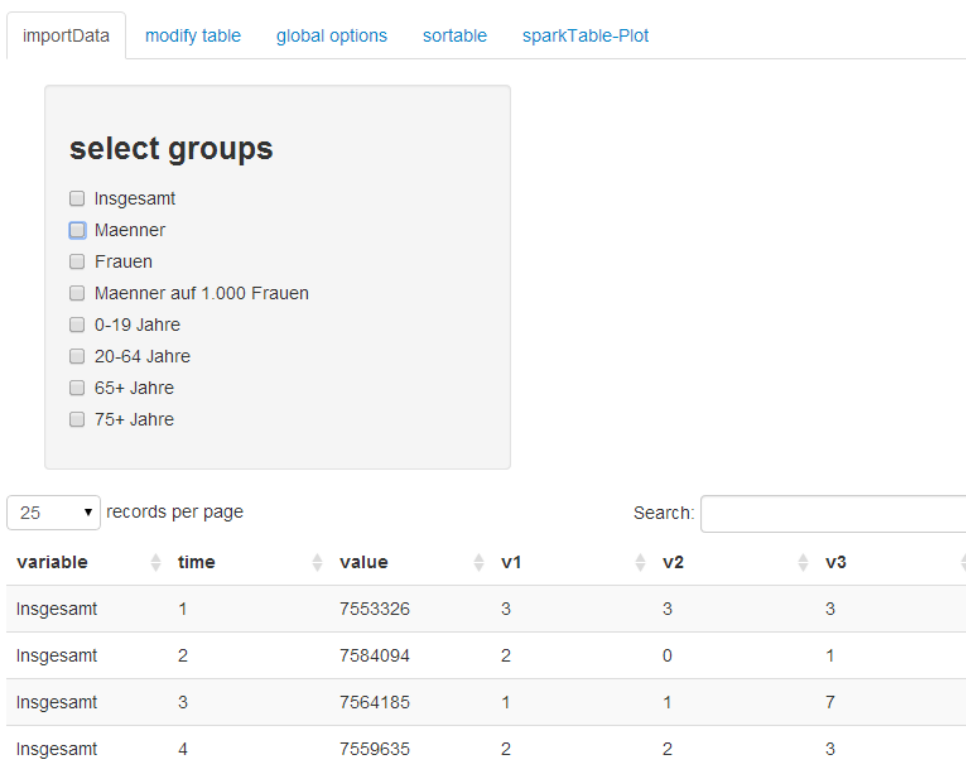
importData | modify table | global options | sortable | sparkTable-Plot

select groups

Insgesamt
Maenner
Frauen
Maenner auf 1.000 Frauen
0-19 Jahre
20-64 Jahre
65+ Jahre
75+ Jahre

25 records per page

Search:

| variable | time | value | v1 | v2 | v3 |
|---|---|---|---|---|---|
| Insgesamt | 1 | 7553326 | 3 | 3 | 3 |
| Insgesamt | 2 | 7584094 | 2 | 0 | 1 |
| Insgesamt | 3 | 7564185 | 1 | 1 | 7 |
| Insgesamt | 4 | 7559635 | 2 | 2 | 3 |